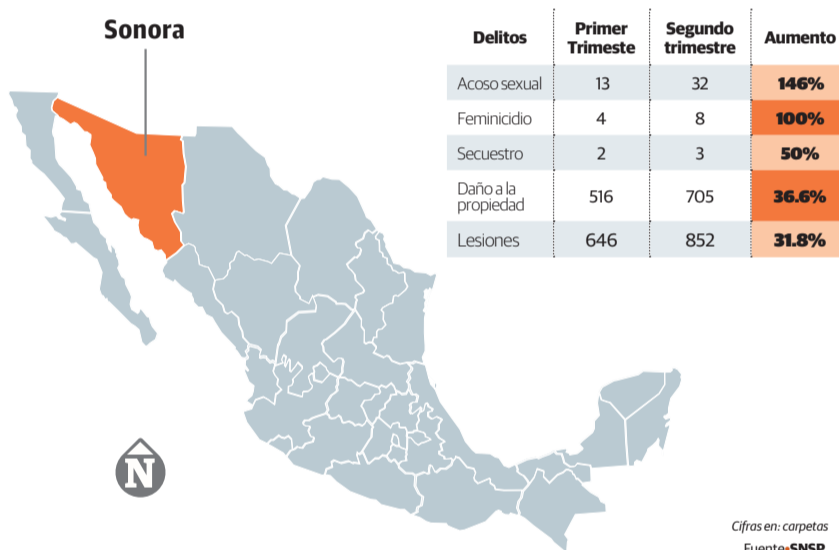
Sonora

| Delitos | Primer Trimeste | Segundo trimestre | Aumento |
|---|---|---|---|
| Acoso sexual | 13 | 32 | 146% |
| Feminicidio | 4 | 8 | 100% |
| Secuestro | 2 | 3 | 50% |
| Daño a la propiedad | 516 | 705 | 36.6% |
| Lesiones | 646 | 852 | 31.8% |

N

Cifras en: carpetas

Fuente: SNSP